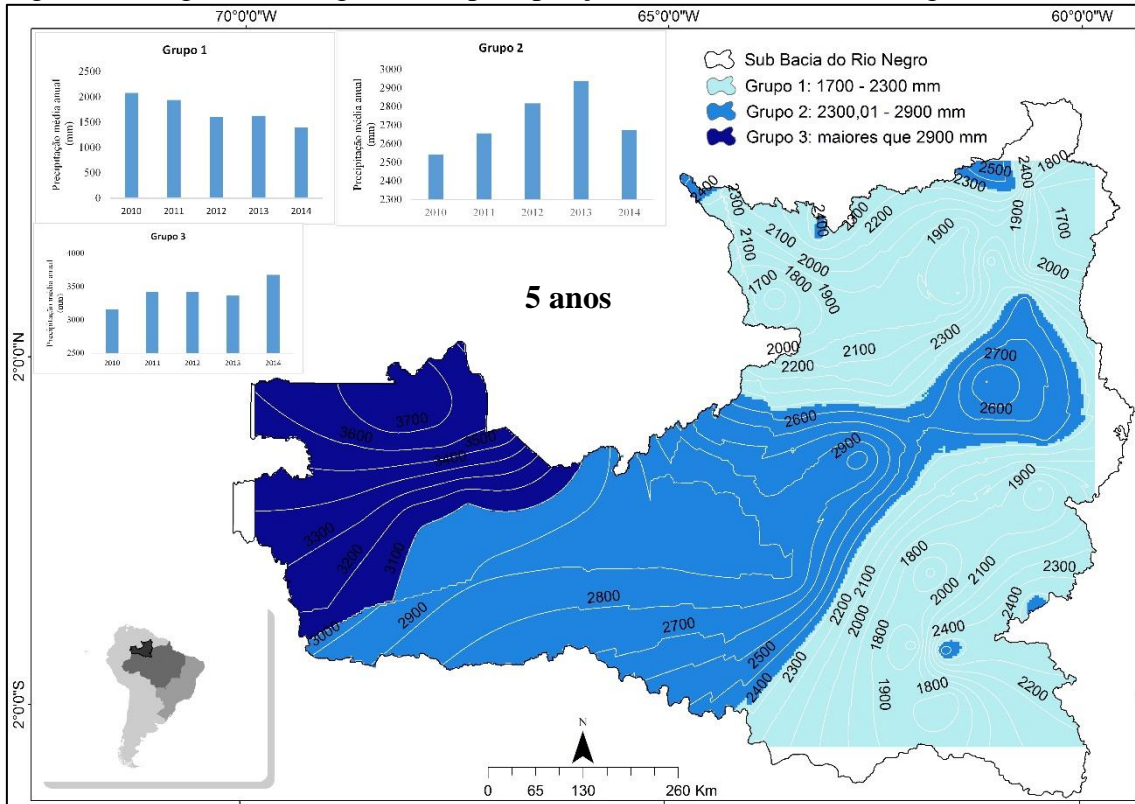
70°0'0"W
65°0'0"W
60°0'0"W

Grupo 1

Precipitação média anual (mm)

2500
2000
1500
1000
500
0

2010 2011 2012 2013 2014

Grupo 2

Precipitação média anual (mm)

3000
2900
2800
2700
2600
2500
2400
2300

2010 2011 2012 2013 2014

Grupo 3

Precipitação média anual (mm)

4000
3500
3000
2500

2010 2011 2012 2013 2014

Sub Bacia do Rio Negro
Grupo 1: 1700 - 2300 mm
Grupo 2: 2300,01 - 2900 mm
Grupo 3: maiores que 2900 mm

5 anos

2°0'0"N
2°0'0"S

2400 2300 2100 2400 2300 2200 2500 2300 2400 1800 1900 1700 2100 2000 1900 1700 1800 1900 2000 2000 2100 2300 2200 2700 2600 2600 2900 3700 3600 3500 3400 3300 3200 3100 1900 1800 2100 2000 2100 2300 2200 2000 2400 2800 1800 2700 2400 2500 2300 2400 1900 1800 2200 3000 2900

N

0 65 130 260 Km